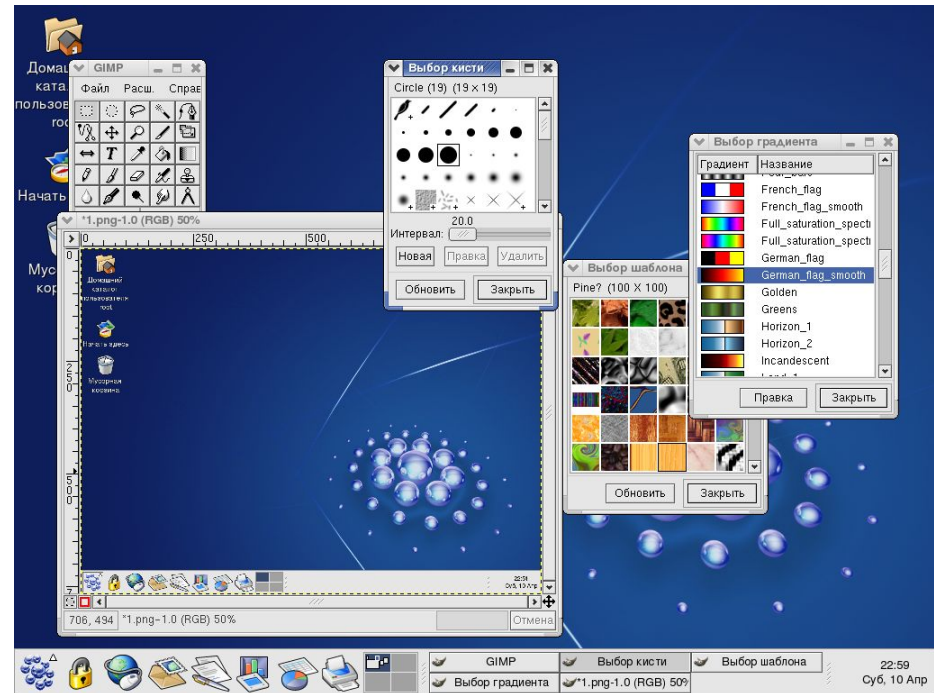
Домаш
ката
пользов
roo

Начать

Мус
кор

GIMP
Файл Расш. Справ

*1.png-1.0 (RGB) 50%
250 500
Домашний каталог пользователя root
Начать здесь
Мусорная корзина
706, 494 *1.png-1.0 (RGB) 50%
Отмена

Выбор кисти
Circle (19) (19 × 19)
20.0
Интервал:
Новая Правка Удалить
Обновить Закрыть

Выбор шаблона
Pine? (100 X 100)
Обновить Закрыть

Выбор градиента
| Градиент | Название |
|---|---|
| | French_flag |
| | French_flag_smooth |
| | Full_saturation_spectr |
| | Full_saturation_spectr |
| | German_flag |
| | German_flag_smooth |
| | Golden |
| | Greens |
| | Horizon_1 |
| | Horizon_2 |
| | Incandescent |
Правка Закрыть

GIMP
Выбор кисти
Выбор шаблона
Выбор градиента
*1.png-1.0 (RGB) 50%
22:59
Суб, 10 Апр